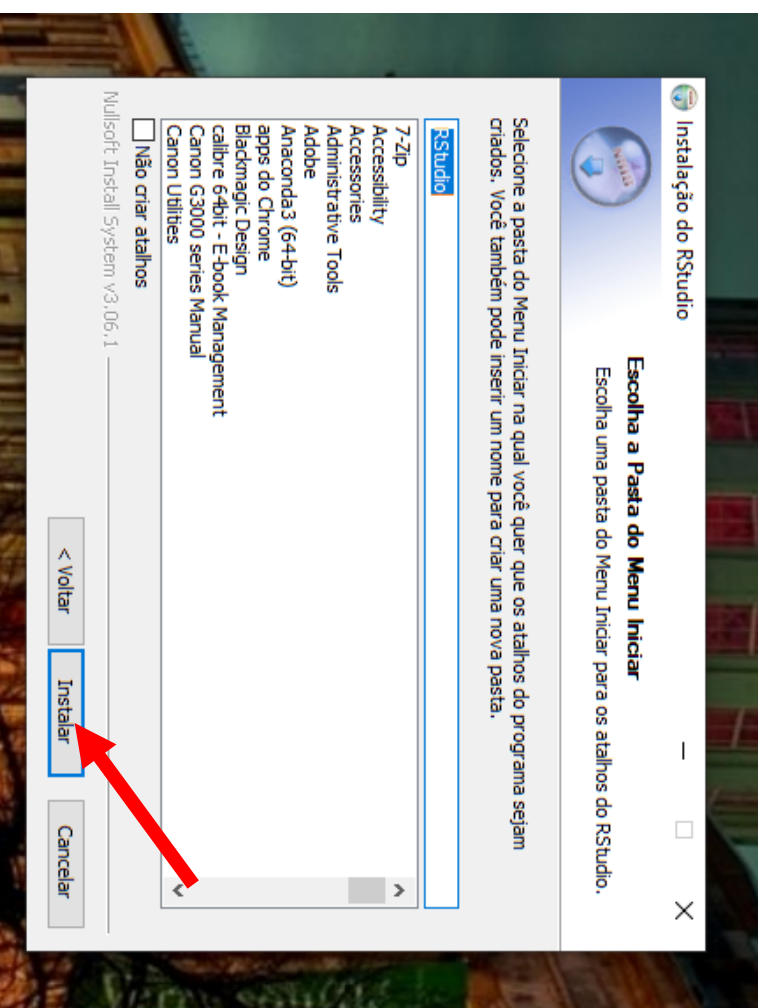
Instalação do RStudio

Escolha a Pasta do Menu Iniciar

Escolha uma pasta do Menu Iniciar para os atalhos do RStudio.

Selecione a pasta do Menu Iniciar na qual você quer que os atalhos do programa sejam criados. Você também pode inserir um nome para criar uma nova pasta.

RStudio

7-Zip
Accessibility
Accessories
Administrative Tools
Adobe
Anaconda3 (64-bit)
apps do Chrome
Blackmagic Design
calibre 64bit - E-book Management
Canon G3000 series Manual
Canon Utilities

Não criar atalhos

Nullsoft Install System v3.06.1

< Voltar

Instalar

Cancelar